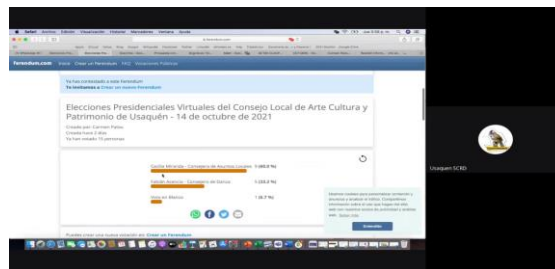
Safari Archivo Edición Visualización Historial Marcadores Ventana Ayuda

Ferendum.com Inicio Crear un Ferendum FAQ Votaciones Públicas

Ya has contestado a este Ferendum
Te invitamos a Crear un nuevo Ferendum

Elecciones Presidenciales Virtuales del Consejo Local de Arte Cultura y Patrimonio de Usaquén - 14 de octubre de 2021

Creado por: Carmen Patiño
Creada hace 2 días
Ya han votado 15 personas

Yasha Miranda - Consejera de Asuntos Locales 7 (46.7 %)
Fabián Aponte - Consejero de Danza 5 (33.3 %)
Voto en Blanco 1 (6.7 %)

Puedes crear una nueva votación en Crear un Ferendum

Usamos cookies para personalizar contenido y anuncios y analizar el tráfico. Compartimos información sobre el uso que hagas del sitio web con nuestros socios de publicidad y análisis web. Saber más

Entendido

Usaquen SCRD